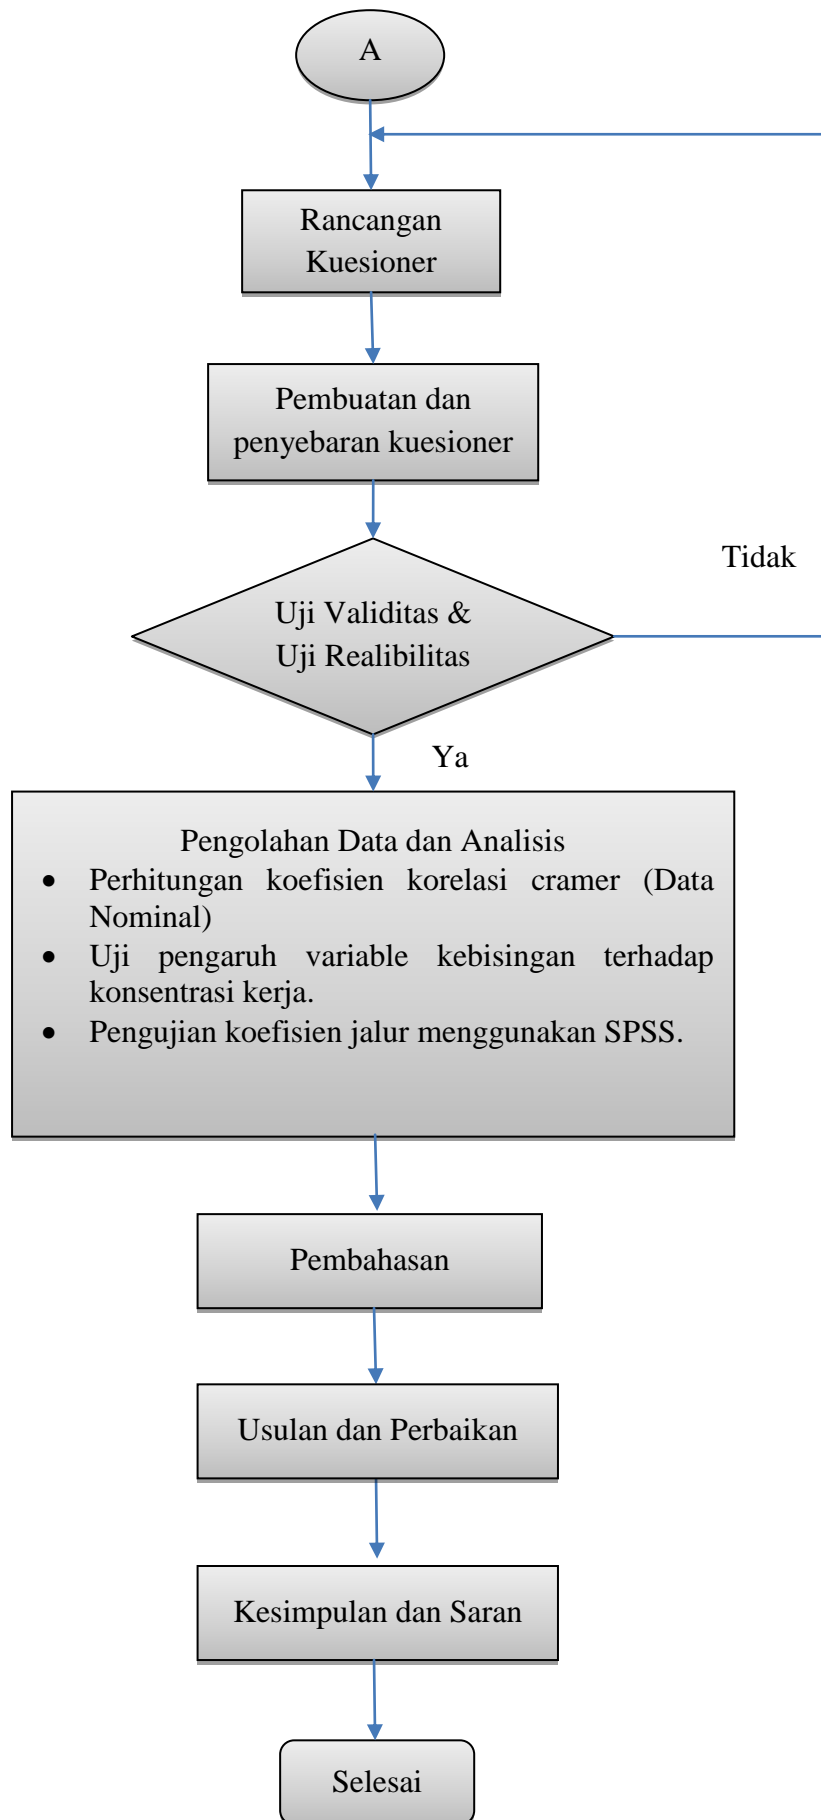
A

Rancangan Kuesioner

Pembuatan dan penyebaran kuesioner

Tidak

Uji Validitas & Uji Realibilitas

Ya

Pengolahan Data dan Analisis

- Perhitungan koefisien korelasi cramer (Data Nominal)
- Uji pengaruh variable kebisingan terhadap konsentrasi kerja.
- Pengujian koefisien jalur menggunakan SPSS.

Pembahasan

Usulan dan Perbaikan

Kesimpulan dan Saran

Selesai